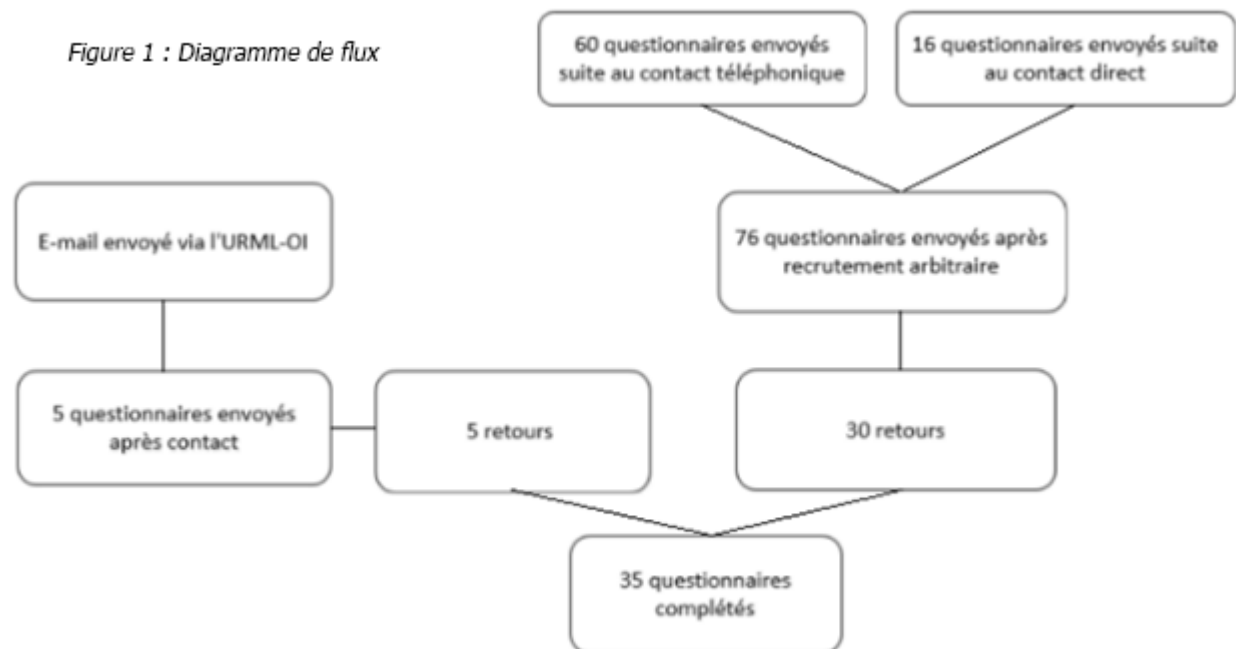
Figure 1 : Diagramme de flux

60 questionnaires envoyés suite au contact téléphonique

16 questionnaires envoyés suite au contact direct

E-mail envoyé via l'URML-OI

76 questionnaires envoyés après recrutement arbitraire

5 questionnaires envoyés après contact

5 retours

30 retours

35 questionnaires complétés